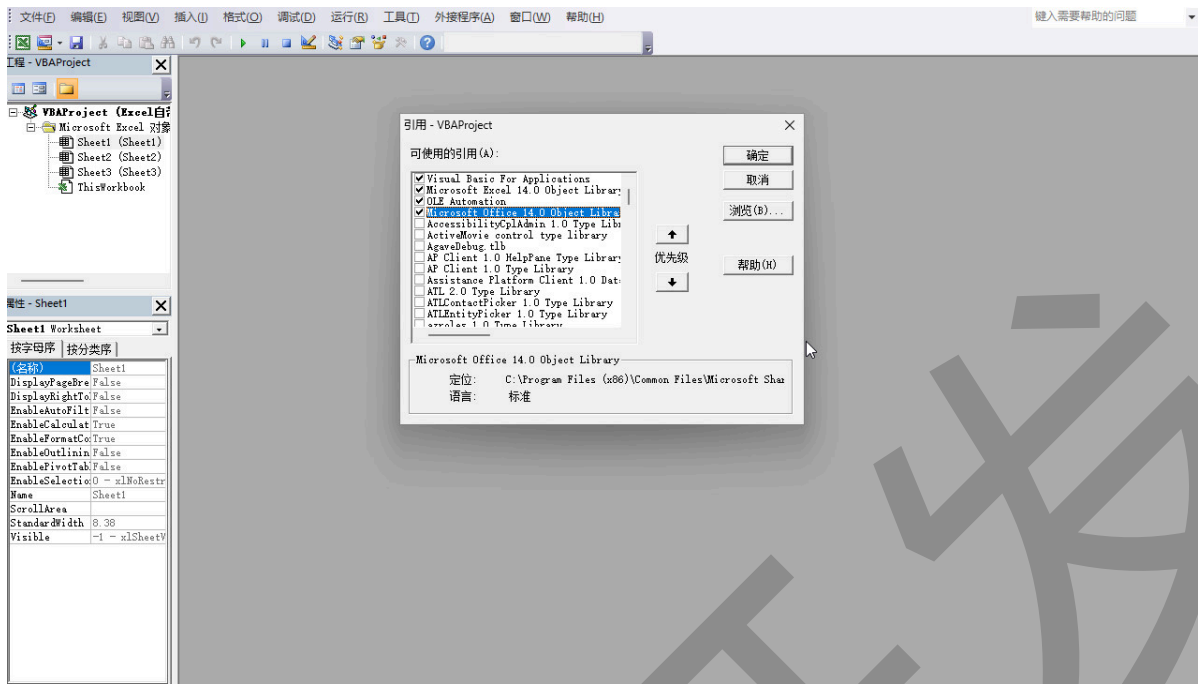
文件(F) 编辑(E) 视图(V) 插入(I) 格式(O) 调试(D) 运行(R) 工具(T) 外接程序(A) 窗口(W) 帮助(H)

键入需要帮助的问题

工程 - VBAProject

VBAProject (Excel自
Microsoft Excel 对象
Sheet1 (Sheet1)
Sheet2 (Sheet2)
Sheet3 (Sheet3)
ThisWorkbook

属性 - Sheet1

Sheet1 Worksheet

按字母序 | 按分类序

| (名称) | Sheet1 |
|---|---|
| DisplayPageBre | False |
| DisplayRightTo | False |
| EnableAutoFilt | False |
| EnableCalculat | True |
| EnableFormatCo | True |
| EnableOutlinin | False |
| EnablePivotTab | False |
| EnableSelectio | 0 - xlNoRestr |
| Name | Sheet1 |
| ScrollArea | |
| StandardWidth | 8.38 |
| Visible | -1 - xlSheetV |

引用 - VBAProject

可使用的引用(A):

Visual Basic For Applications
Microsoft Excel 14.0 Object Library
OLE Automation
Microsoft Office 14.0 Object Libra
AccessibilityCplAdmin 1.0 Type Libr
ActiveMovie control type library
AgaveDebug.tlb
AP Client 1.0 HelpPane Type Library
AP Client 1.0 Type Library
Assistance Platform Client 1.0 Data
ATL 2.0 Type Library
ATLContactPicker 1.0 Type Library
ATLEntityPicker 1.0 Type Library
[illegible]

确定
取消
浏览(B)...
优先级
帮助(H)

Microsoft Office 14.0 Object Library
定位: C:\Program Files (x86)\Common Files\Microsoft Sha
语言: 标准